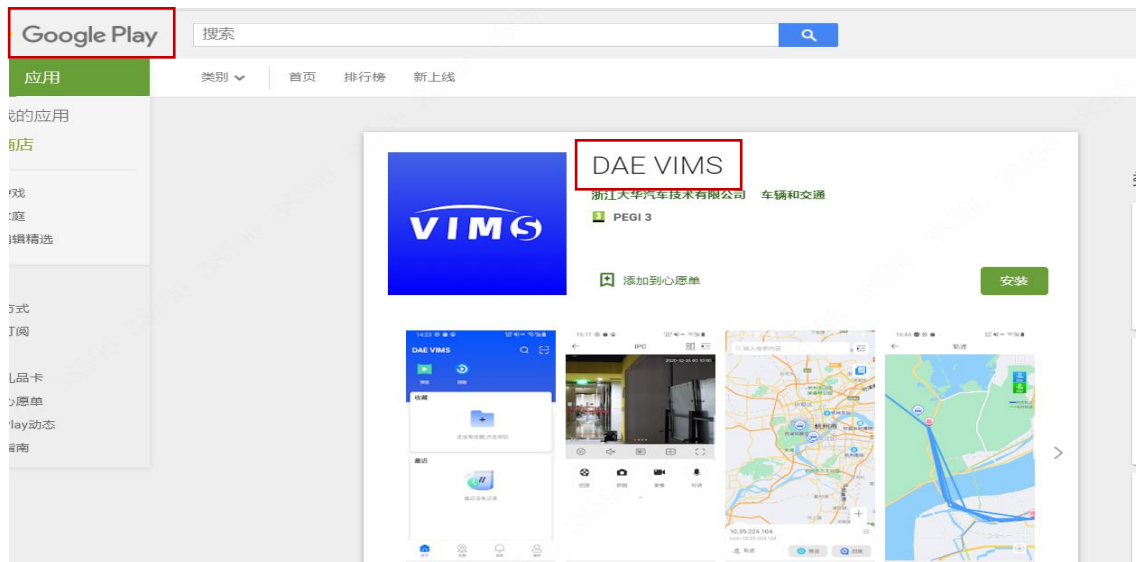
Google Play

搜索

应用

类别 首页 排行榜 新上线

的应用
店

戏
庭
辑精选

式
阅

品卡
愿单
lay动态
南

DAE VIMS

浙江大华汽车技术有限公司 车辆和交通

PEGI 3

VIMS

添加到心愿单

安装

DAE VIMS

IPC

轨迹